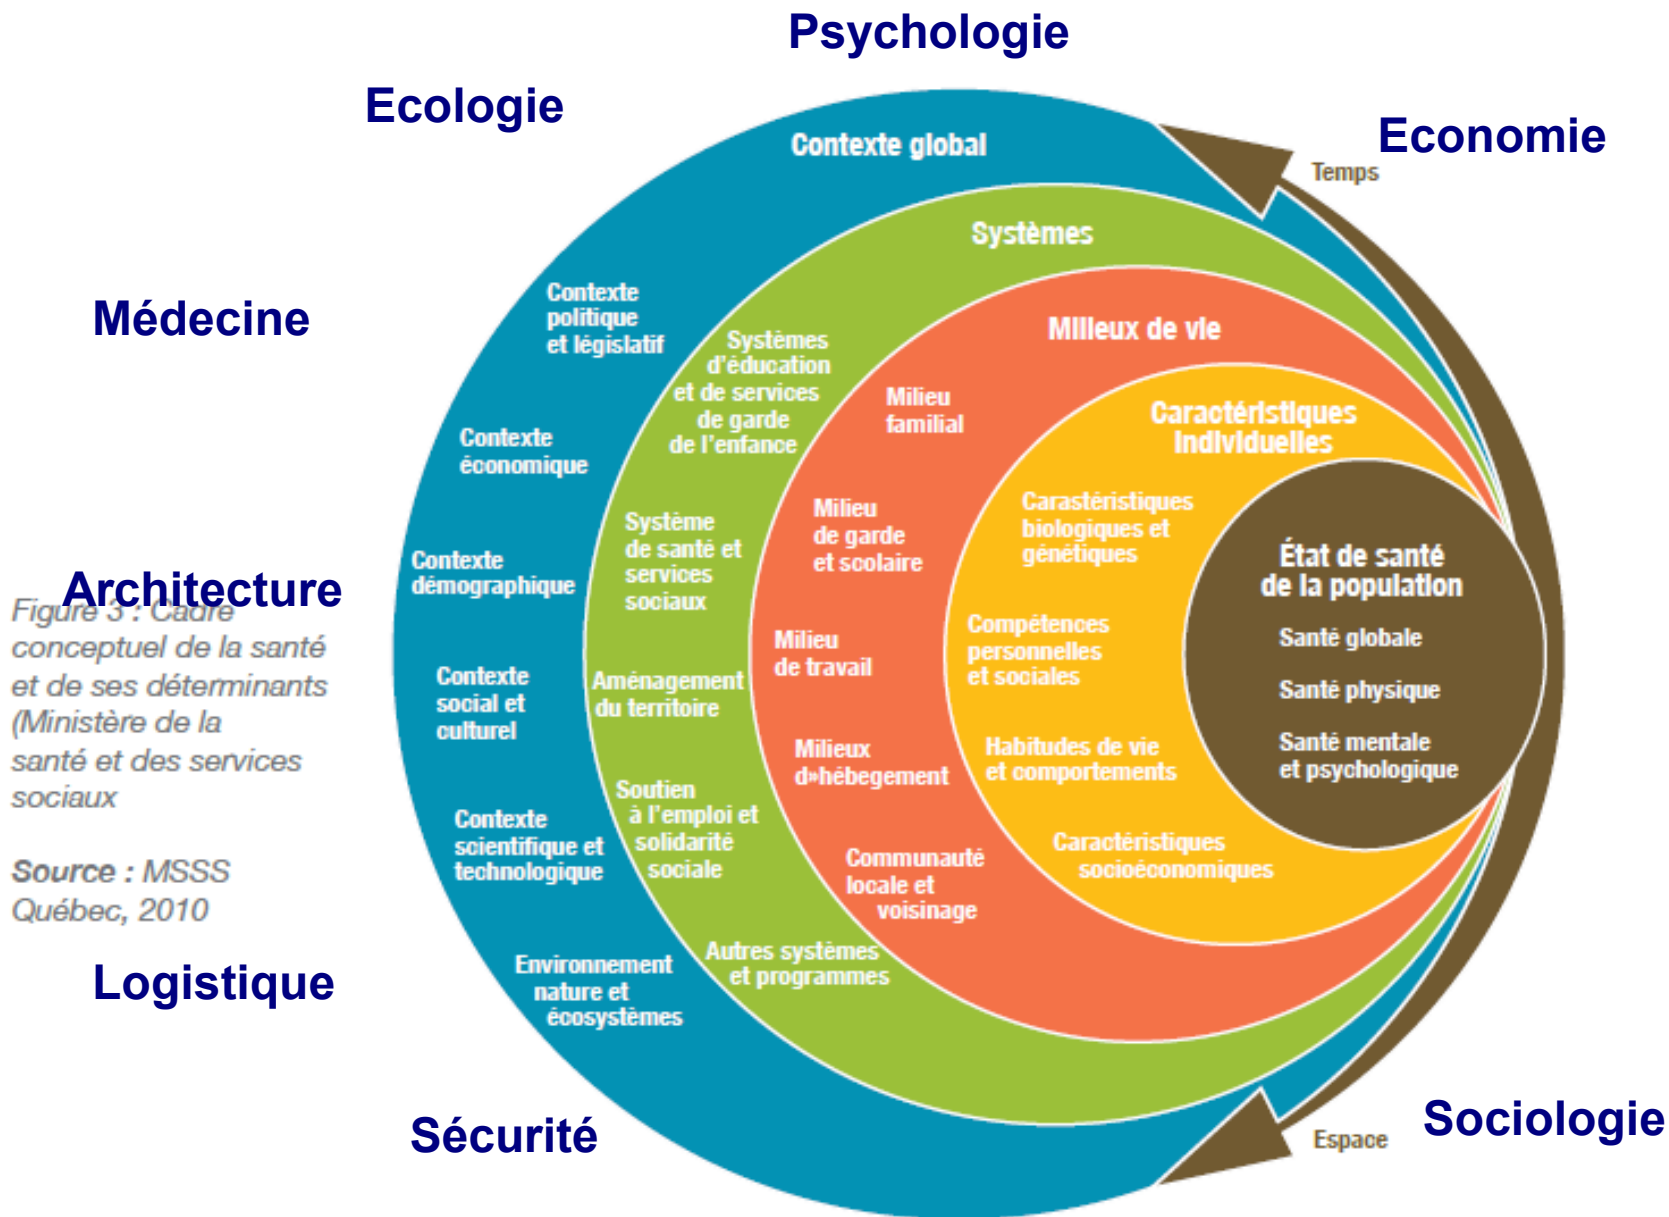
Psychologie

Ecologie

Economie

Médecine

Architecture

Logistique

Sécurité

Sociologie

Figure 3 : Cadre conceptuel de la santé et de ses déterminants (Ministère de la santé et des services sociaux

Source : MSSS Québec, 2010

Temps

Espace

Contexte global

Contexte politique et législatif

Contexte économique

Contexte démographique

Contexte social et culturel

Contexte scientifique et technologique

Environnement nature et écosystèmes

Systèmes

Systèmes d'éducation et de services de garde de l'enfance

Système de santé et services sociaux

Aménagement du territoire

Soutien à l'emploi et solidarité sociale

Autres systèmes et programmes

Milieux de vie

Milieu familial

Milieu de garde et scolaire

Milieu de travail

Milieux d»hébegement

Communauté locale et voisinage

Caractéristiques individuelles

Carastéristiques biologiques et génétiques

Compétences personnelles et sociales

Habitudes de vie et comportements

Caractéristiques socioéconomiques

État de santé de la population

Santé globale

Santé physique

Santé mentale et psychologique